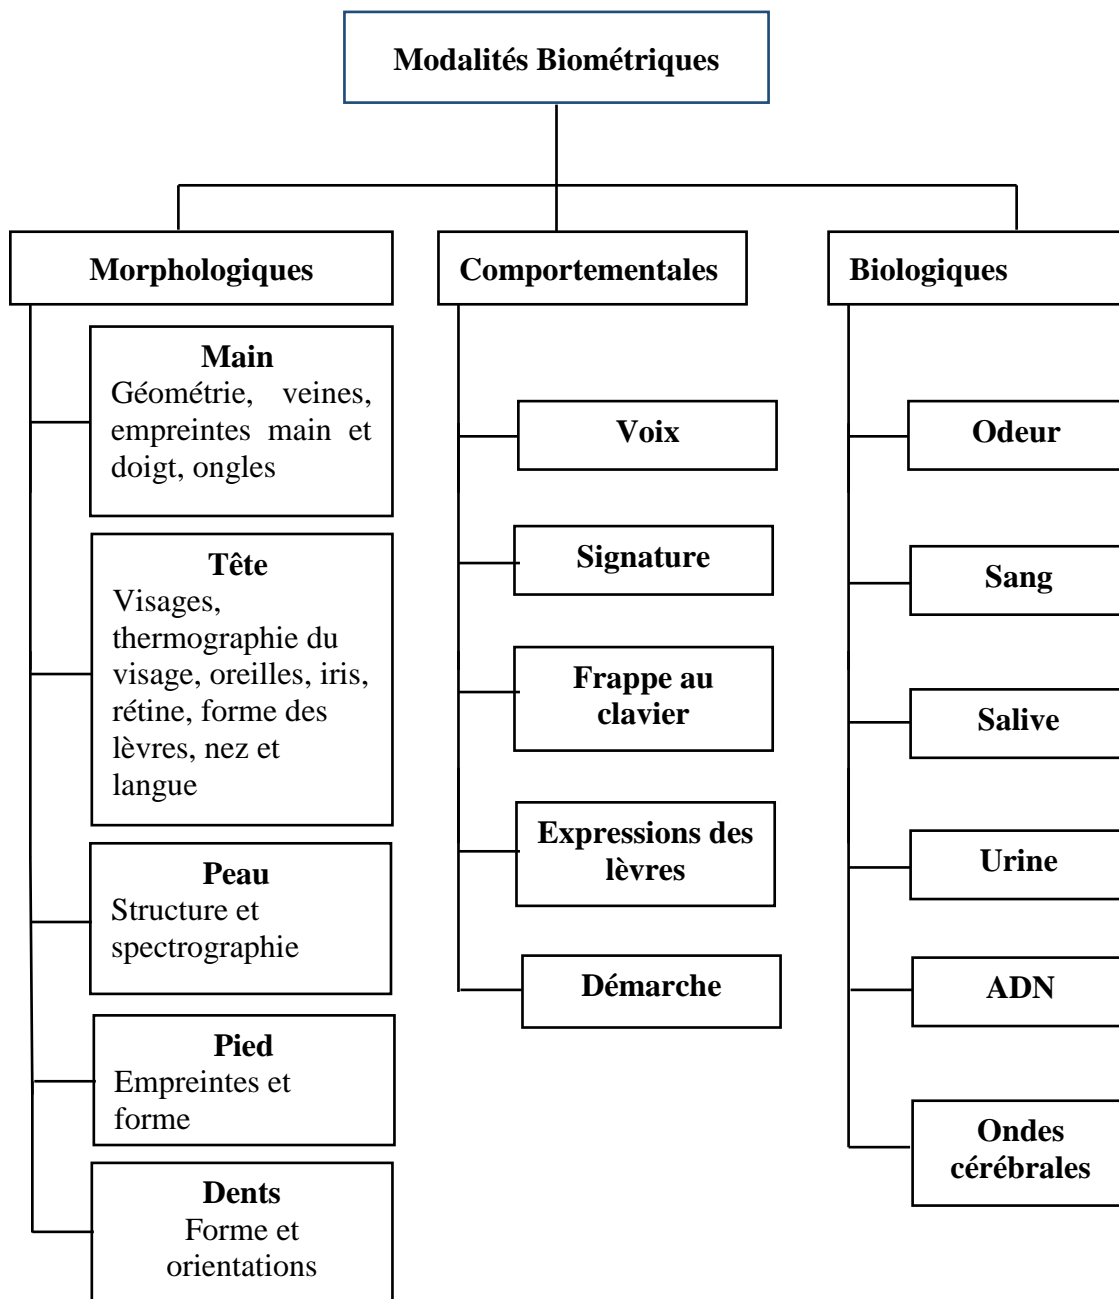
Modalités Biométriques

Morphologiques

Main
Géométrie, veines, empreintes main et doigt, ongles

Tête
Visages, thermographie du visage, oreilles, iris, rétine, forme des lèvres, nez et langue

Peau
Structure et spectrographie

Pied
Empreintes et forme

Dents
Forme et orientations

Comportementales

Voix

Signature

Frappe au clavier

Expressions des lèvres

Démarche

Biologiques

Odeur

Sang

Salive

Urine

ADN

Ondes cérébrales